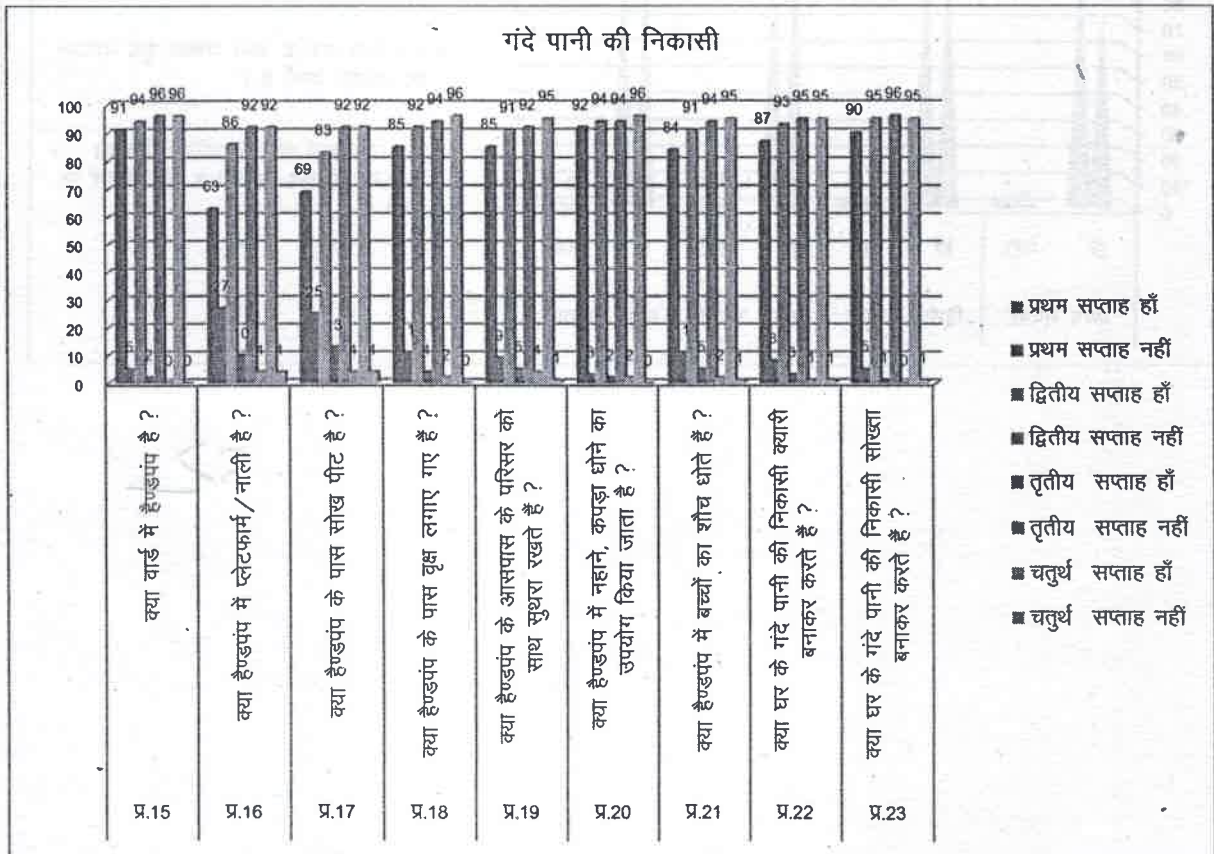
गंदे पानी की निकासी

100
90
80
70
60
50
40
30
20
10
0

91 5 94 2 96 0 96 0
63 27 86 10 92 4 92 4
69 25 83 13 92 4 92 4
85 11 92 4 94 2 96 0
85 9 91 5 92 4 95 1
92 3 94 2 94 2 96 0
84 11 91 5 94 2 95 1
87 8 93 3 95 1 95 1
90 5 95 1 96 0 95 1

क्या वार्ड में हैण्डपंप है ?
क्या हैण्डपंप में प्लेटफार्म/नाली है ?
क्या हैण्डपंप के पास सोख्ता पीट है ?
क्या हैण्डपंप के पास वृक्ष लगाए गए हैं ?
क्या हैण्डपंप के आसपास के परिसर को साफ सुथरा रखते हैं ?
क्या हैण्डपंप में नहाने, कपड़ा धोने का उपयोग किया जाता है ?
क्या हैण्डपंप में बच्चों का शौच धोते हैं ?
क्या घर के गंदे पानी की निकासी क्यारी बनाकर करते हैं ?
क्या घर के गंदे पानी की निकासी सोख्ता बनाकर करते हैं ?

प्र.15 प्र.16 प्र.17 प्र.18 प्र.19 प्र.20 प्र.21 प्र.22 प्र.23

प्रथम सप्ताह हाँ
प्रथम सप्ताह नहीं
द्वितीय सप्ताह हाँ
द्वितीय सप्ताह नहीं
तृतीय सप्ताह हाँ
तृतीय सप्ताह नहीं
चतुर्थ सप्ताह हाँ
चतुर्थ सप्ताह नहीं